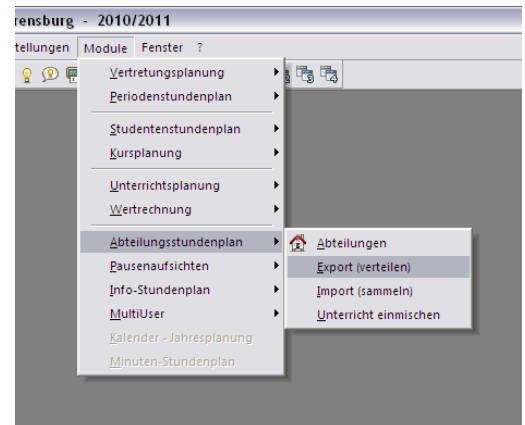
rensburg - 2010/2011

tellungen Module Fenster ?

Vertretungsplanung
Periodenstundenplan
Studentenstundenplan
Kursplanung
Unterrichtsplanung
Wertrechnung
Abteilungsstundenplan
Pausenaufsichten
Info-Stundenplan
MultiUser
Kalender - Jahresplanung
Minuten-Stundenplan

Abteilungen
Export (verteilen)
Import (sammeln)
Unterricht einmischen